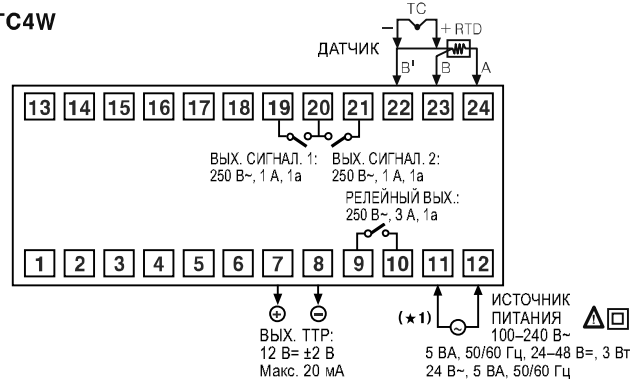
TC4W

TC
– +
RTD
ДАТЧИК
B'
B
A

13 14 15 16 17 18 19 20 21 22 23 24

ВЫХ. СИГНАЛ. 1:
250 В~, 1 А, 1а

ВЫХ. СИГНАЛ. 2:
250 В~, 1 А, 1а

РЕЛЕЙНЫЙ ВЫХ.:
250 В~, 3 А, 1а

1 2 3 4 5 6 7 8 9 10 11 12

⊕ ⊖

ВЫХ. ТТР:
12 В= ±2 В
Макс. 20 мА

(★1)

ИСТОЧНИК
ПИТАНИЯ
100–240 В~
5 ВА, 50/60 Гц, 24–48 В=, 3 Вт
24 В~, 5 ВА, 50/60 Гц